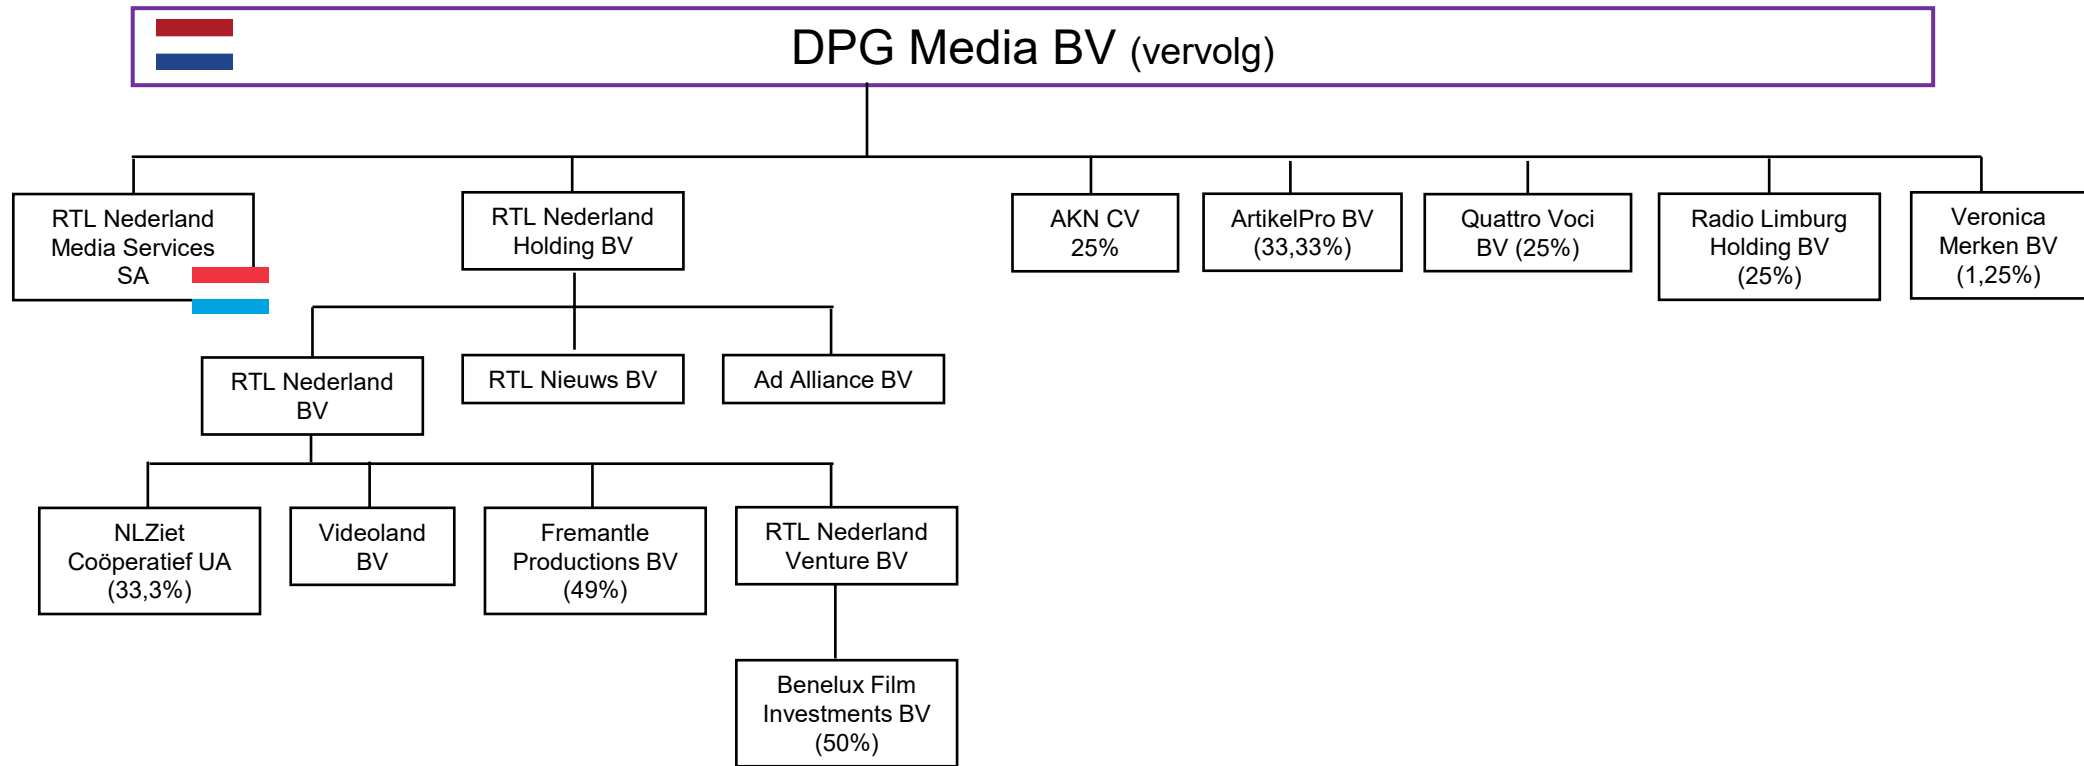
DPG Media BV (vervolg)

RTL Nederland Media Services SA

RTL Nederland Holding BV

AKN CV 25%

ArtikelPro BV (33,33%)

Quattro Voci BV (25%)

Radio Limburg Holding BV (25%)

Veronica Merken BV (1,25%)

RTL Nederland BV

RTL Nieuws BV

Ad Alliance BV

NLZiet Coöperatief UA (33,3%)

Videoland BV

Fremantle Productions BV (49%)

RTL Nederland Venture BV

Benelux Film Investments BV (50%)